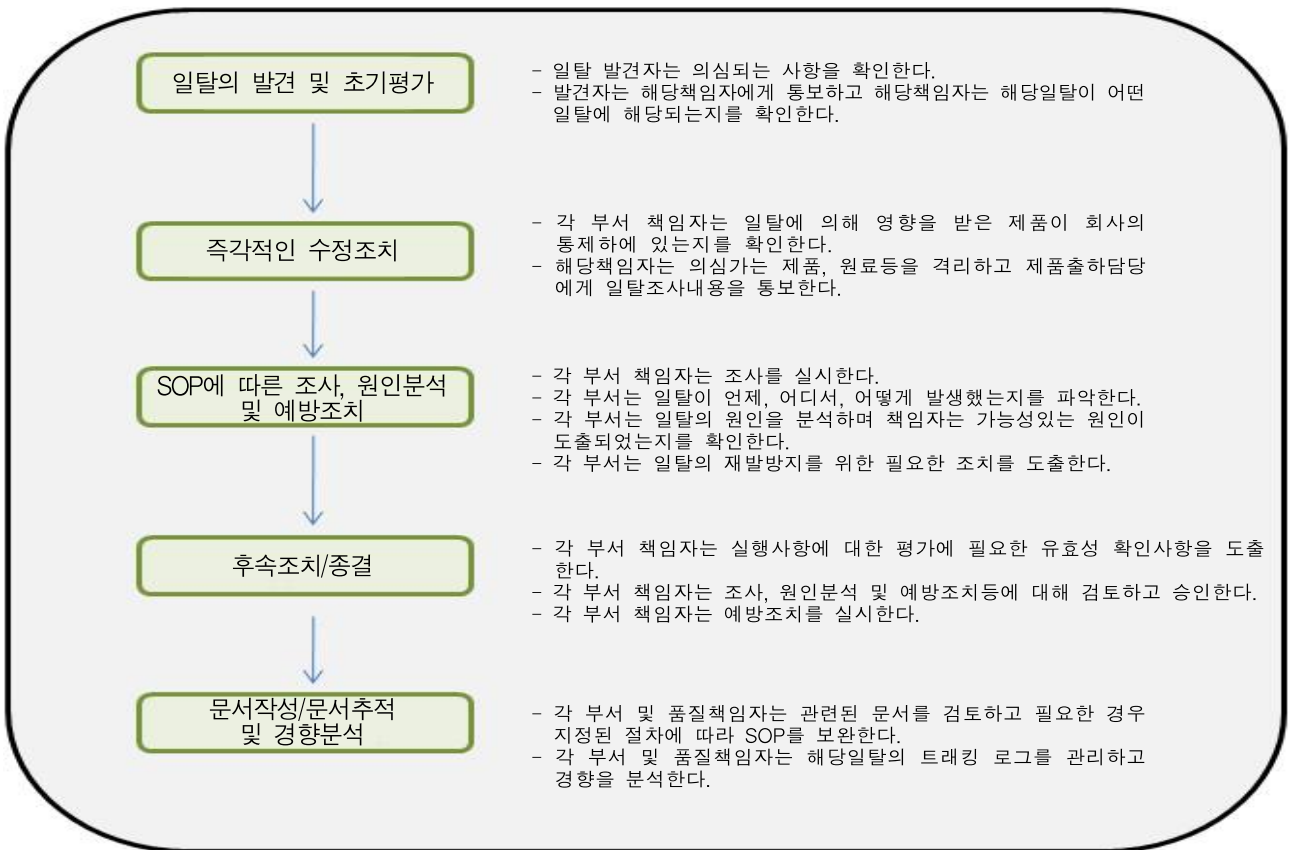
일탈의 발견 및 초기평가

- 일탈 발견자는 의심되는 사항을 확인한다.
- 발견자는 해당책임자에게 통보하고 해당책임자는 해당일탈이 어떤 일탈에 해당되는지를 확인한다.

즉각적인 수정조치

- 각 부서 책임자는 일탈에 의해 영향을 받은 제품이 회사의 통제하에 있는지를 확인한다.
- 해당책임자는 의심가는 제품, 원료등을 격리하고 제품출하담당에게 일탈조사내용을 통보한다.

SOP에 따른 조사, 원인분석 및 예방조치

- 각 부서 책임자는 조사를 실시한다.
- 각 부서는 일탈이 언제, 어디서, 어떻게 발생했는지를 파악한다.
- 각 부서는 일탈의 원인을 분석하며 책임자는 가능성있는 원인이 도출되었는지를 확인한다.
- 각 부서는 일탈의 재발방지를 위한 필요한 조치를 도출한다.

후속조치/종결

- 각 부서 책임자는 실행사항에 대한 평가에 필요한 유효성 확인사항을 도출한다.
- 각 부서 책임자는 조사, 원인분석 및 예방조치등에 대해 검토하고 승인한다.
- 각 부서 책임자는 예방조치를 실시한다.

문서작성/문서추적 및 경향분석

- 각 부서 및 품질책임자는 관련된 문서를 검토하고 필요한 경우 지정된 절차에 따라 SOP를 보완한다.
- 각 부서 및 품질책임자는 해당일탈의 트래킹 로그를 관리하고 경향을 분석한다.